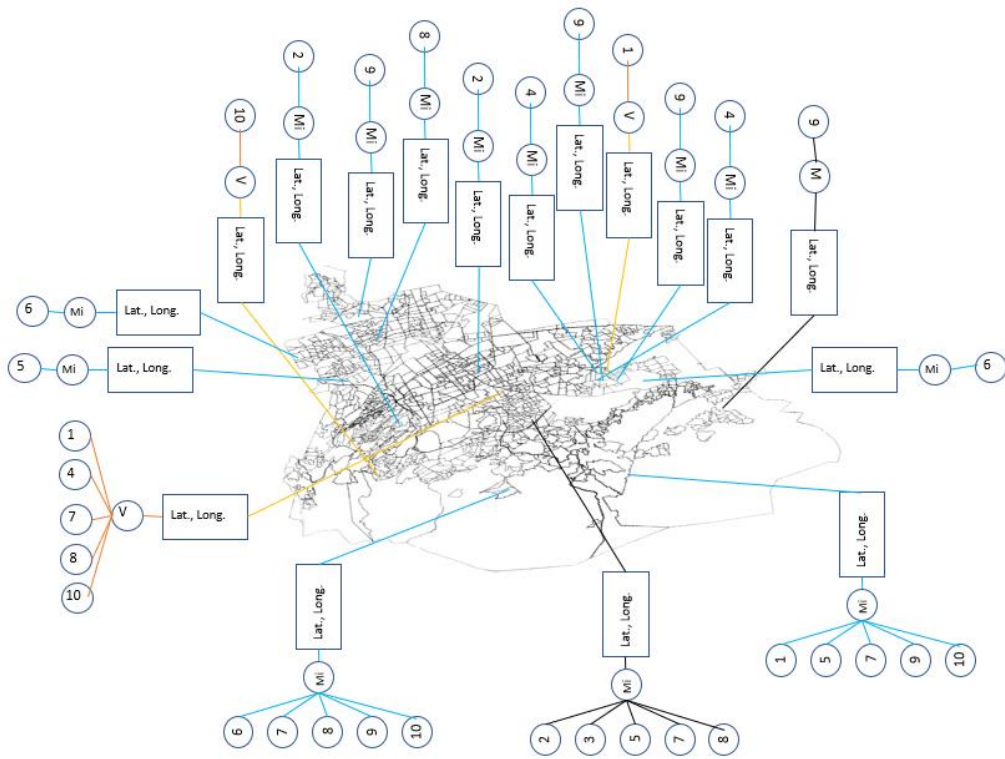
10
V
Lat., Long.

2
Mi
Lat., Long.

6
Mi
Lat., Long.

8
Mi
Lat., Long.

2
Mi
Lat., Long.

4
Mi
Lat., Long.

9
Mi
Lat., Long.

1
V
Lat., Long.

6
Mi
Lat., Long.

4
Mi
Lat., Long.

9
Mi
Lat., Long.

6
Mi
Lat., Long.

5
Mi
Lat., Long.

Lat., Long.
Mi
6

1
4
7
8
10
V
Lat., Long.

Lat., Long.
Mi
6
7
8
9
10

Lat., Long.
Mi
2
3
5
7
8

Lat., Long.
Mi
1
5
7
9
10